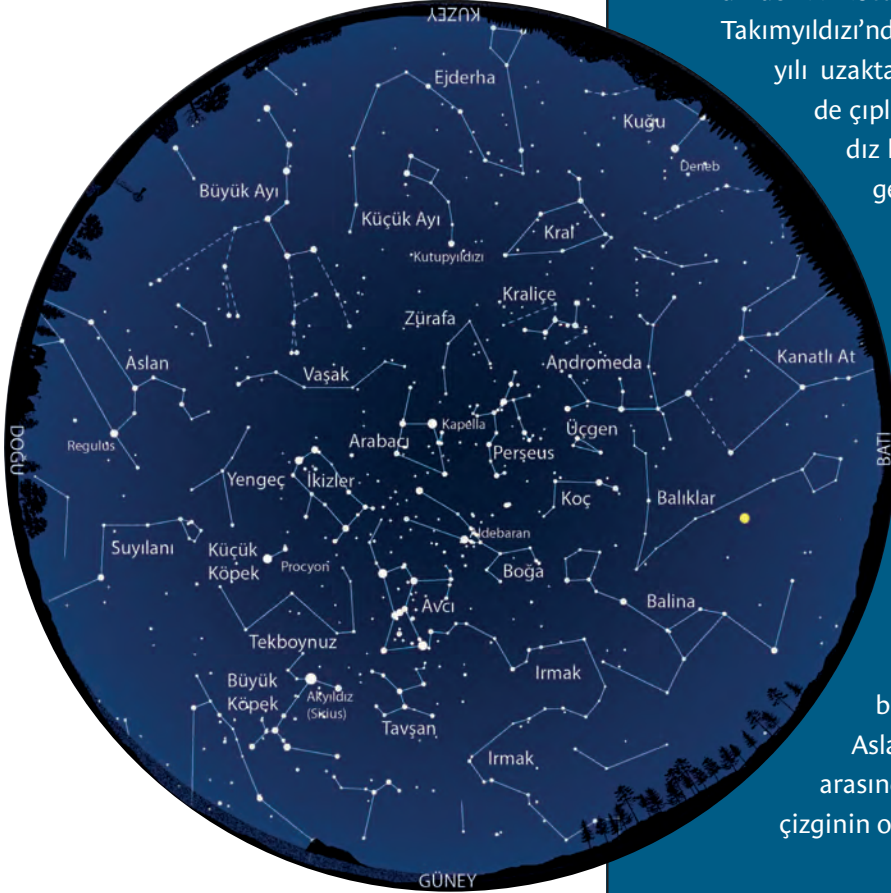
KUZEY
Takımyıldızı'nd
yılı uzakta
de çıpl
dız
ge
Ejderha
Kuğu
Deneb
Büyük Ayı
Küçük Ayı
Kral
Kutupyıldızı
Kraliçe
Zürafa
Andromeda
Kanatlı At
Aslan
Vaşak
Kapella
Regulus
Arabacı
Üçgen
Perşeus
DOĞU
BATI
Yengeç
İkizler
Koç
Balıklar
Aldebaran
Suyılanı
Küçük Köpek
Procyon
Boğa
Avcı
Balina
Tekboynuz
Irmak
Büyük Köpek
Akyıldız (Sirius)
Tavşan
Irmak
b
Asla
arasın
çizginin o
GÜNEY